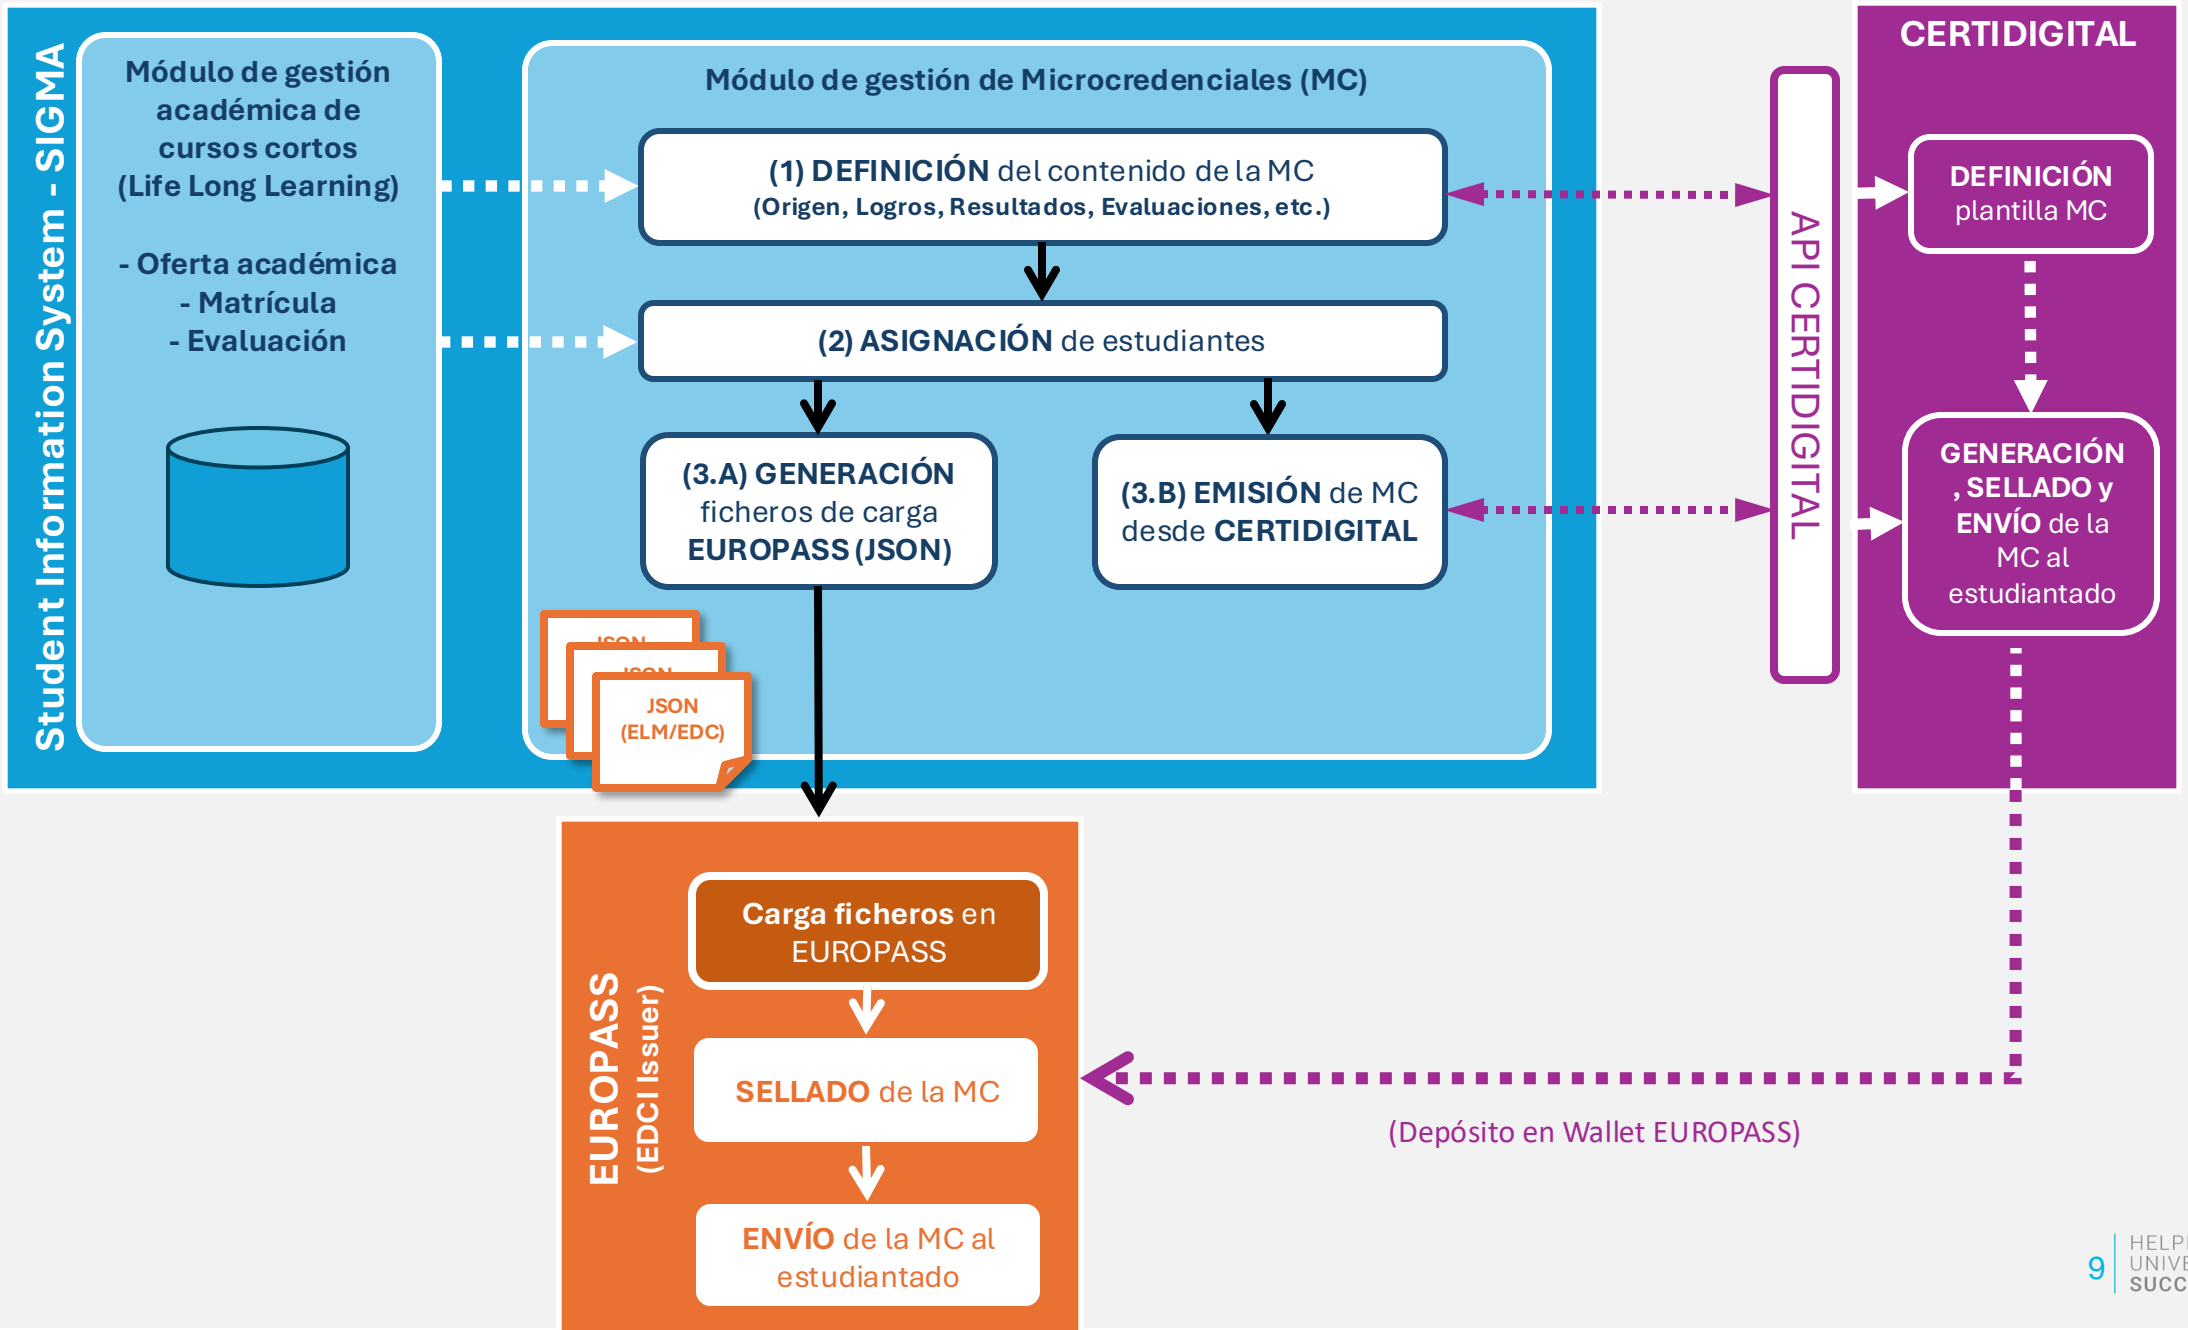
Student Information System - SIGMA

Módulo de gestión académica de cursos cortos (Life Long Learning)

- Oferta académica
- Matrícula
- Evaluación

Módulo de gestión de Microcredenciales (MC)

(1) DEFINICIÓN del contenido de la MC
(Origen, Logros, Resultados, Evaluaciones, etc.)

(2) ASIGNACIÓN de estudiantes

(3.A) GENERACIÓN ficheros de carga EUROPASS (JSON)

(3.B) EMISIÓN de MC desde CERTIDIGITAL

JSON
JSON
JSON (ELM/EDC)

API CERTIDIGITAL

CERTIDIGITAL

DEFINICIÓN plantilla MC

GENERACIÓN , SELLADO y ENVÍO de la MC al estudiantado

EUROPASS (EDCI Issuer)

Carga ficheros en EUROPASS

SELLADO de la MC

ENVÍO de la MC al estudiantado

(Depósito en Wallet EUROPASS)

9 HELP UNIVE SUCC